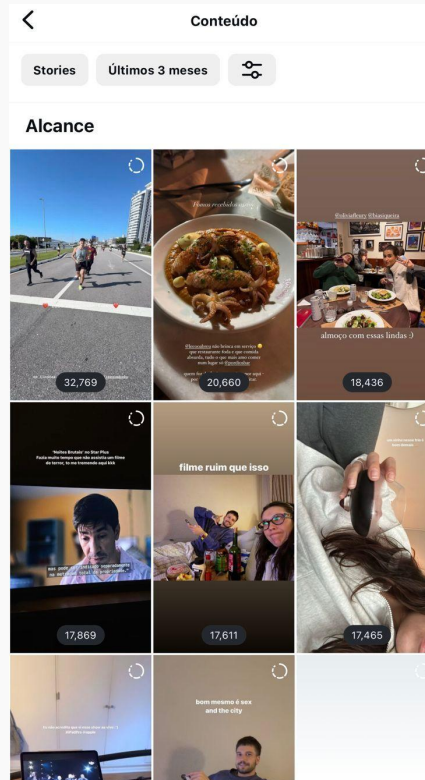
Conteúdo

Stories

Últimos 3 meses

Alcance

32,769

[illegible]

20,660

@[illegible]

almoço com essas lindas :)

18,436

'Noites Brutais' no Star Plus
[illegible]

17,869

filme ruim que isso

17,611

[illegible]

17,465

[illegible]

bom mesmo é sex and the city